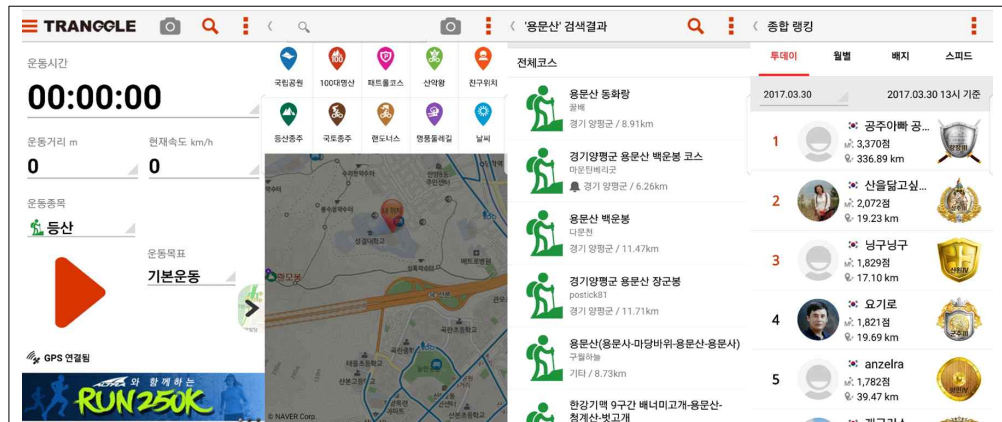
TRANGGLE

운동시간
00:00:00
운동거리 m
0
현재속도 km/h
0
운동종목
등산
운동목표
기본운동
GPS 연결됨
와 함께하는
RUN250K

국립공원
100대명산
패트롤코스
산악왕
친구위치
등산종주
국토종주
랜도너스
명품둘레길
날씨
© NAVER Corp.

'용문산' 검색결과
전체코스
용문산 동화랑
꿀배
경기 양평군 / 8.91km
경기양평군 용문산 백운봉 코스
마운틴베리굿
경기 양평군 / 6.26km
용문산 백운봉
다문천
경기 양평군 / 11.47km
경기양평군 용문산 장군봉
postick81
경기 양평군 / 11.71km
용문산(용문사-마당바위-용문산-용문사)
구월하늘
기타 / 8.73km
한강기맥 9구간 배너미고개-용문산-청계산-벗고개

종합 랭킹
투데이
월별
배지
스피드
2017.03.30
2017.03.30 13시 기준
1 공주아빠 공...
3,370점
336.89 km
2 산을닮고싶...
2,072점
19.23 km
3 닝구닝구
1,829점
17.10 km
4 요기로
1,821점
19.69 km
5 anzelra
1,782점
39.47 km